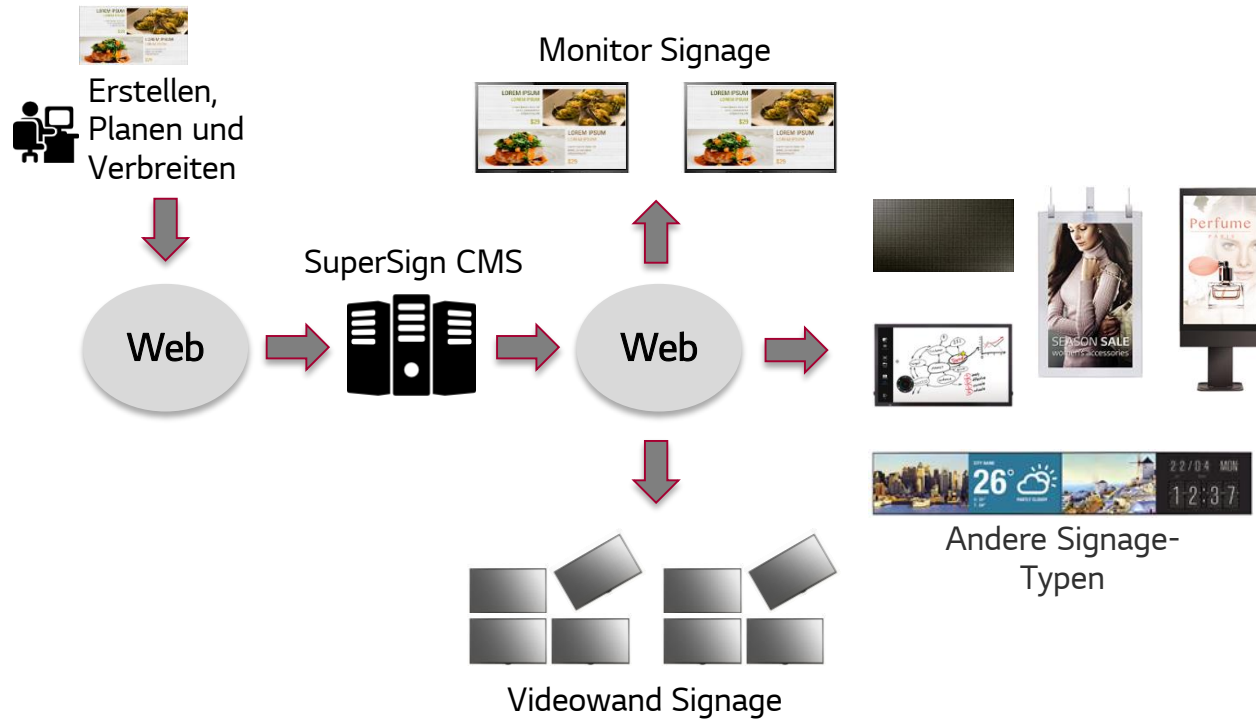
LOREM IPSUM

Erstellen, Planen und Verbreiten

Monitor Signage

LOREM IPSUM
LOREM IPSUM
LOREM IPSUM

LOREM IPSUM
LOREM IPSUM
LOREM IPSUM

SuperSign CMS

Web

Web

Perfume
PARIS

SEASON SALE
women's accessories

26°

22/04 MON
12:37

Andere Signage-Typen

Videowand Signage